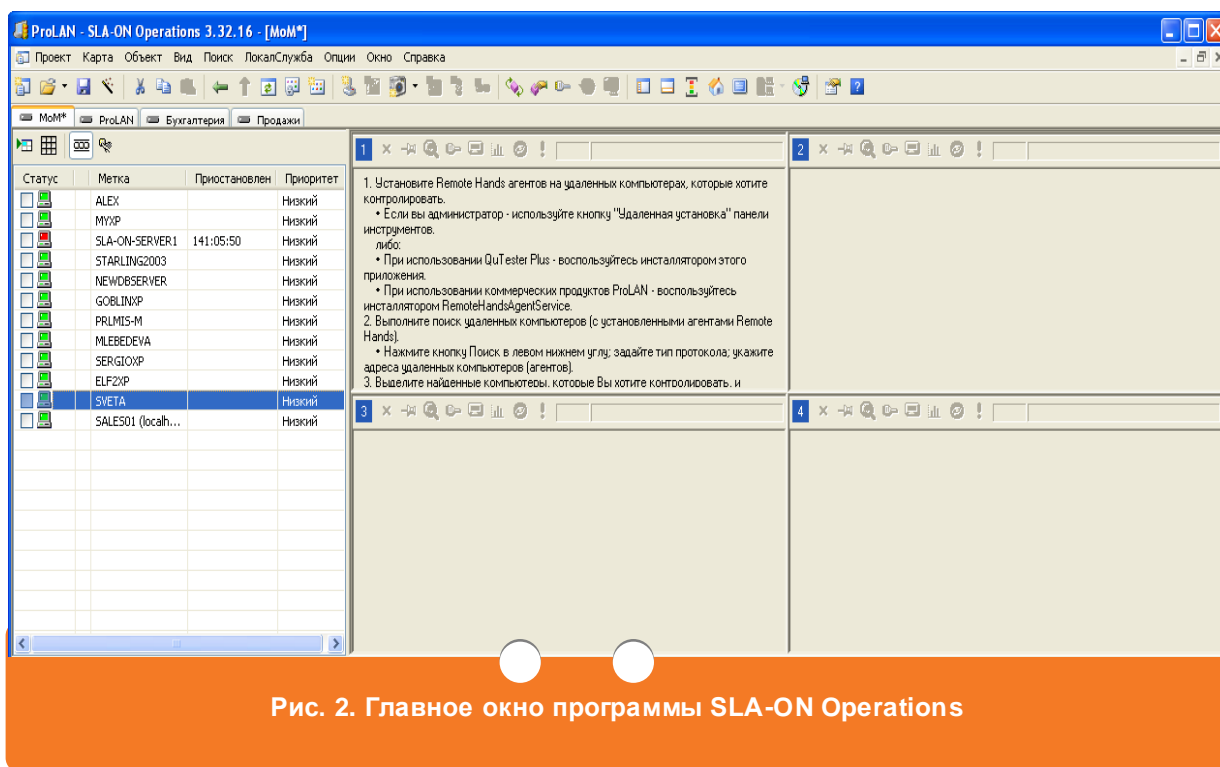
ProLAN - SLA-ON Operations 3.32.16 - [MoM*]

Проект Карта Объект Вид Поиск ЛокалСлужба Опции Окно Справка

MoM* ProLAN Бухгалтерия Продажи

| Статус | Метка | Приостановлен | Приоритет |
|---|---|---|---|
| | ALEX | | Низкий |
| | MYXP | | Низкий |
| | SLA-ON-SERVER1 | 141:05:50 | Низкий |
| | STARLING2003 | | Низкий |
| | NEWDBSERVER | | Низкий |
| | GOBLINXP | | Низкий |
| | PRLMIS-M | | Низкий |
| | MLEBEDEVA | | Низкий |
| | SERGIOXP | | Низкий |
| | ELF2XP | | Низкий |
| | SVETA | | Низкий |
| | SALES01 (localh... | | Низкий |

1

1. Установите Remote Hands агентов на удаленных компьютерах, которые хотите контролировать.
• Если вы администратор - используйте кнопку "Удаленная установка" панели инструментов.
либо:
• При использовании QuTester Plus - воспользуйтесь инсталлятором этого приложения.
• При использовании коммерческих продуктов ProLAN - воспользуйтесь инсталлятором RemoteHandsAgentService.
2. Выполните поиск удаленных компьютеров (с установленными агентами Remote Hands).
• Нажмите кнопку Поиск в левом нижнем углу; задайте тип протокола; укажите адреса удаленных компьютеров (агентов).
3. Выделите найденные компьютеры, которые Вы хотите контролировать, и

2

3

4

Рис. 2. Главное окно программы SLA-ON Operations